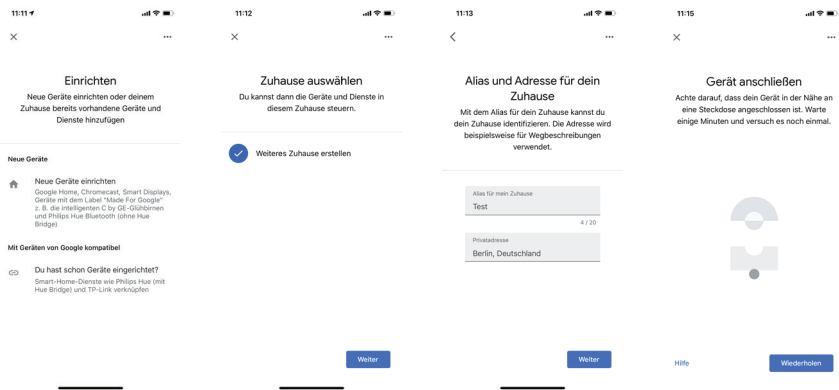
11:11

Einrichten

Neue Geräte einrichten oder deinem Zuhause bereits vorhandene Geräte und Dienste hinzufügen

Neue Geräte

Neue Geräte einrichten
Google Home, Chromecast, Smart Displays, Geräte mit dem Label "Made For Google" z. B. die intelligenten C by GE-Glühbirnen und Philips Hue Bluetooth (ohne Hue Bridge)

Mit Geräten von Google kompatibel

Du hast schon Geräte eingerichtet?
Smart-Home-Dienste wie Philips Hue (mit Hue Bridge) und TP-Link verknüpfen

11:12

Zuhause auswählen

Du kannst dann die Geräte und Dienste in diesem Zuhause steuern.

Weiteres Zuhause erstellen

Weiter

11:13

Alias und Adresse für dein Zuhause

Mit dem Alias für dein Zuhause kannst du dein Zuhause identifizieren. Die Adresse wird beispielsweise für Wegbeschreibungen verwendet.

Alias für mein Zuhause
Test
4 / 20

Privatadresse
Berlin, Deutschland

Weiter

11:15

Gerät anschließen

Achte darauf, dass dein Gerät in der Nähe an eine Steckdose angeschlossen ist. Warte einige Minuten und versuch es noch einmal.

Hilfe

Wiederholen